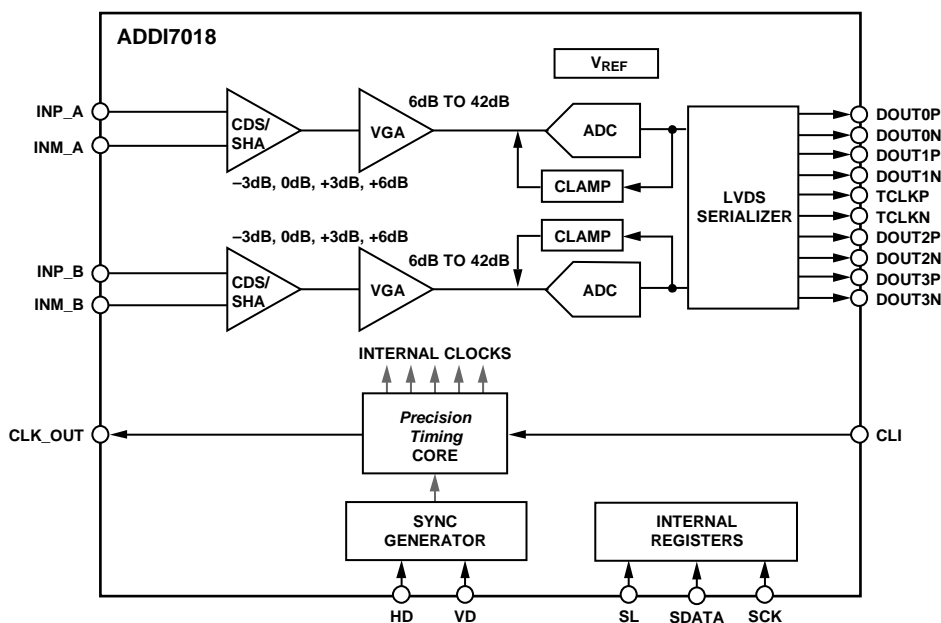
ADDI7018

$V_{REF}$

INP_A
INM_A

CDS/ SHA

VGA

6dB TO 42dB

ADC

CLAMP

–3dB, 0dB, +3dB, +6dB

LVDS SERIALIZER

DOUT0P
DOUT0N
DOUT1P
DOUT1N
TCLKP
TCLKN
DOUT2P
DOUT2N
DOUT3P
DOUT3N

–3dB, 0dB, +3dB, +6dB

CLAMP

6dB TO 42dB

INP_B
INM_B

CDS/ SHA

VGA

ADC

INTERNAL CLOCKS

CLK_OUT

Precision Timing CORE

CLI

SYNC GENERATOR

INTERNAL REGISTERS

HD
VD
SL
SDATA
SCK